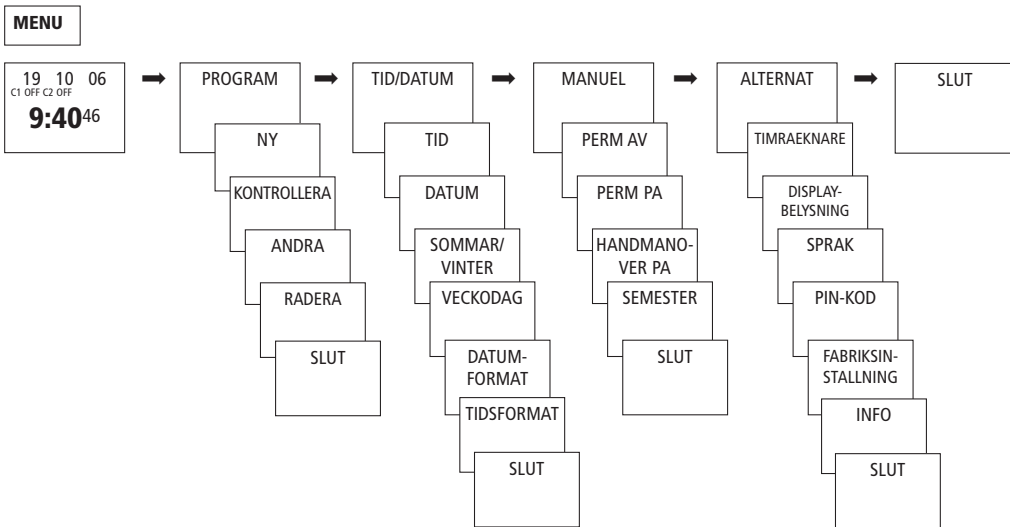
MENU

19 10 06
C1 OFF C2 OFF
9:40 46

PROGRAM
NY
KONTROLLERA
ANDRA
RADERA
SLUT

TID/DATUM
TID
DATUM
SOMMAR/ VINTER
VECKODAG
DATUM-FORMAT
TIDSFORMAT
SLUT

MANUEL
PERM AV
PERM PA
HANDMANO-VER PA
SEMESTER
SLUT

ALTERNAT
TIMRAEKNARE
DISPLAY-BELYSNING
SPRAK
PIN-KOD
FABRIKSIN-STALLNING
INFO
SLUT

SLUT